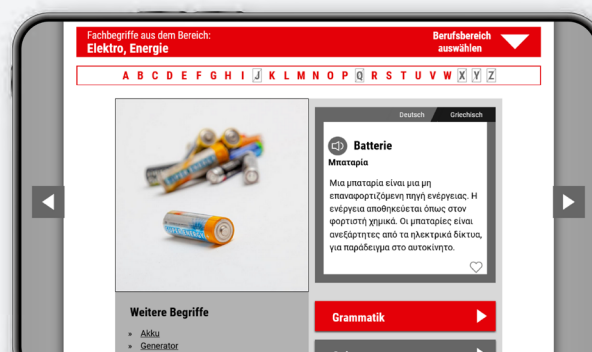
Fachbegriffe aus dem Bereich:
Elektro, Energie

Berufsbereich auswählen

A B C D E F G H I J K L M N O P Q R S T U V W X Y Z

Deutsch Griechisch

Batterie
Μπαταρία

Μια μπαταρία είναι μια μη επαναφορτιζόμενη πηγή ενέργειας. Η ενέργεια αποθηκεύεται όπως στον φορτιστή χημικά. Οι μπαταρίες είναι ανεξάρτητες από τα ηλεκτρικά δίκτυα, για παράδειγμα στο αυτοκίνητο.

Weitere Begriffe

» Akku
» Generator

Grammatik